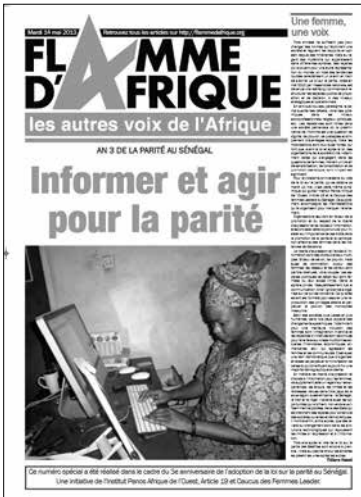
Mardi 14 mai 2013

Retrouvez tous les articles sur http://flammedafrique.org

FLAMME D'AFRIQUE

les autres voix de l'Afrique

AN 3 DE LA PARITÉ AU SÉNÉGAL

Informer et agir pour la parité

Une femme, une voix

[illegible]

Ce numéro spécial a été réalisé dans le cadre du 3e anniversaire de l'adoption de la loi sur la parité au Sénégal. Une initiative de l'Institut Panos Afrique de l'Ouest, Article 19 et Caucus des Femmes Leader.